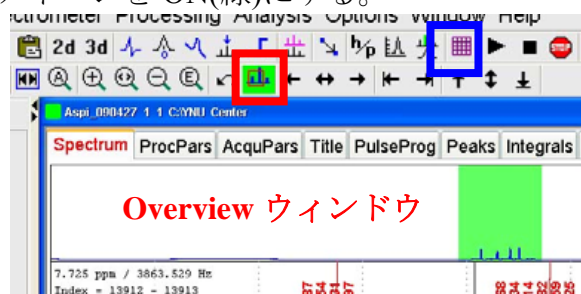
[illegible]をON(緑)にする。
ctrometer Processing Analysis Options Window Help
2d 3d
Aspi_090427 1 1 C:\YNU Center
Spectrum ProcPars AcquPars Title PulseProg Peaks Integrals
Overview ウィンドウ
7.725 ppm / 3863.529 Hz
Index = 13912 - 13913